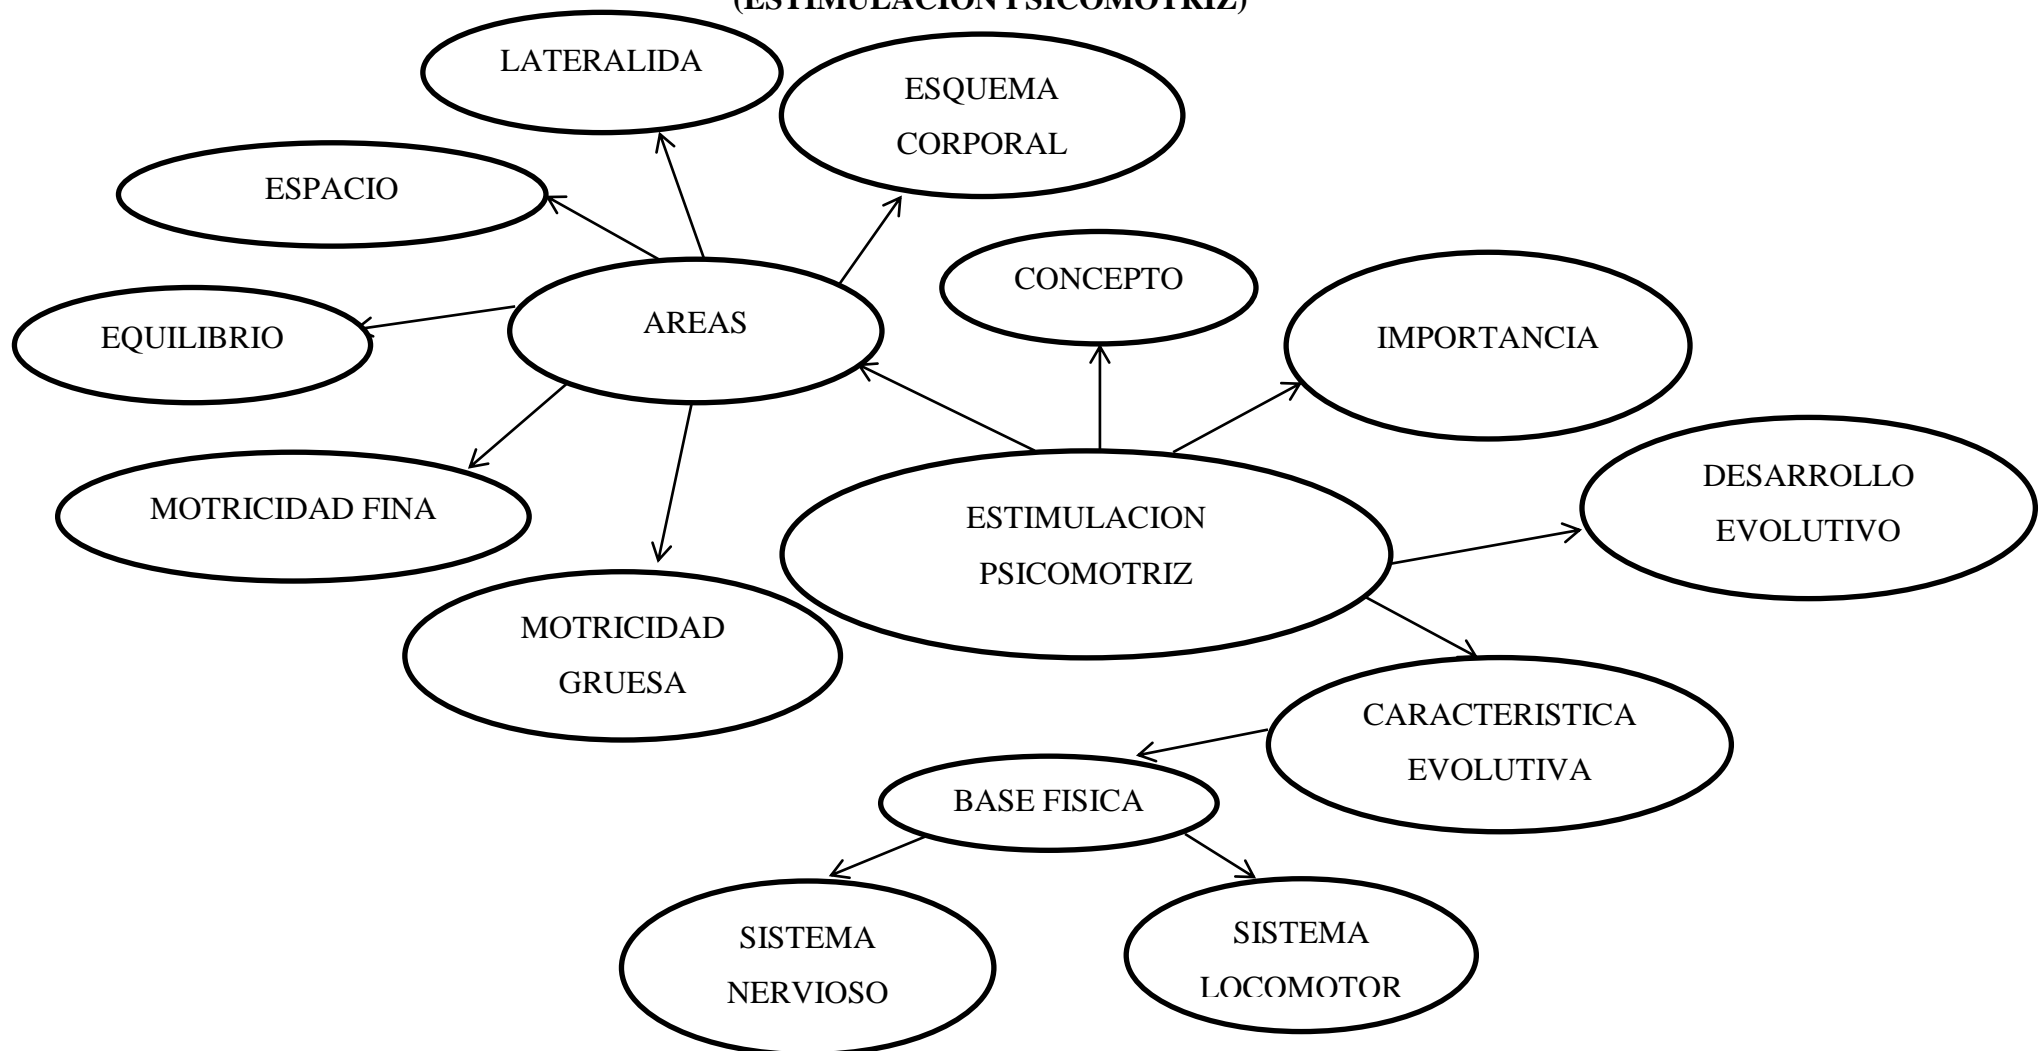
(ESTIMULACION PSICOMOTRIZ)

LATERALIDA

ESQUEMA CORPORAL

ESPACIO

CONCEPTO

AREAS

EQUILIBRIO

IMPORTANCIA

MOTRICIDAD FINA

ESTIMULACION PSICOMOTRIZ

DESARROLLO EVOLUTIVO

MOTRICIDAD GRUESA

CARACTERISTICA EVOLUTIVA

BASE FISICA

SISTEMA NERVIOSO

SISTEMA LOCOMOTOR